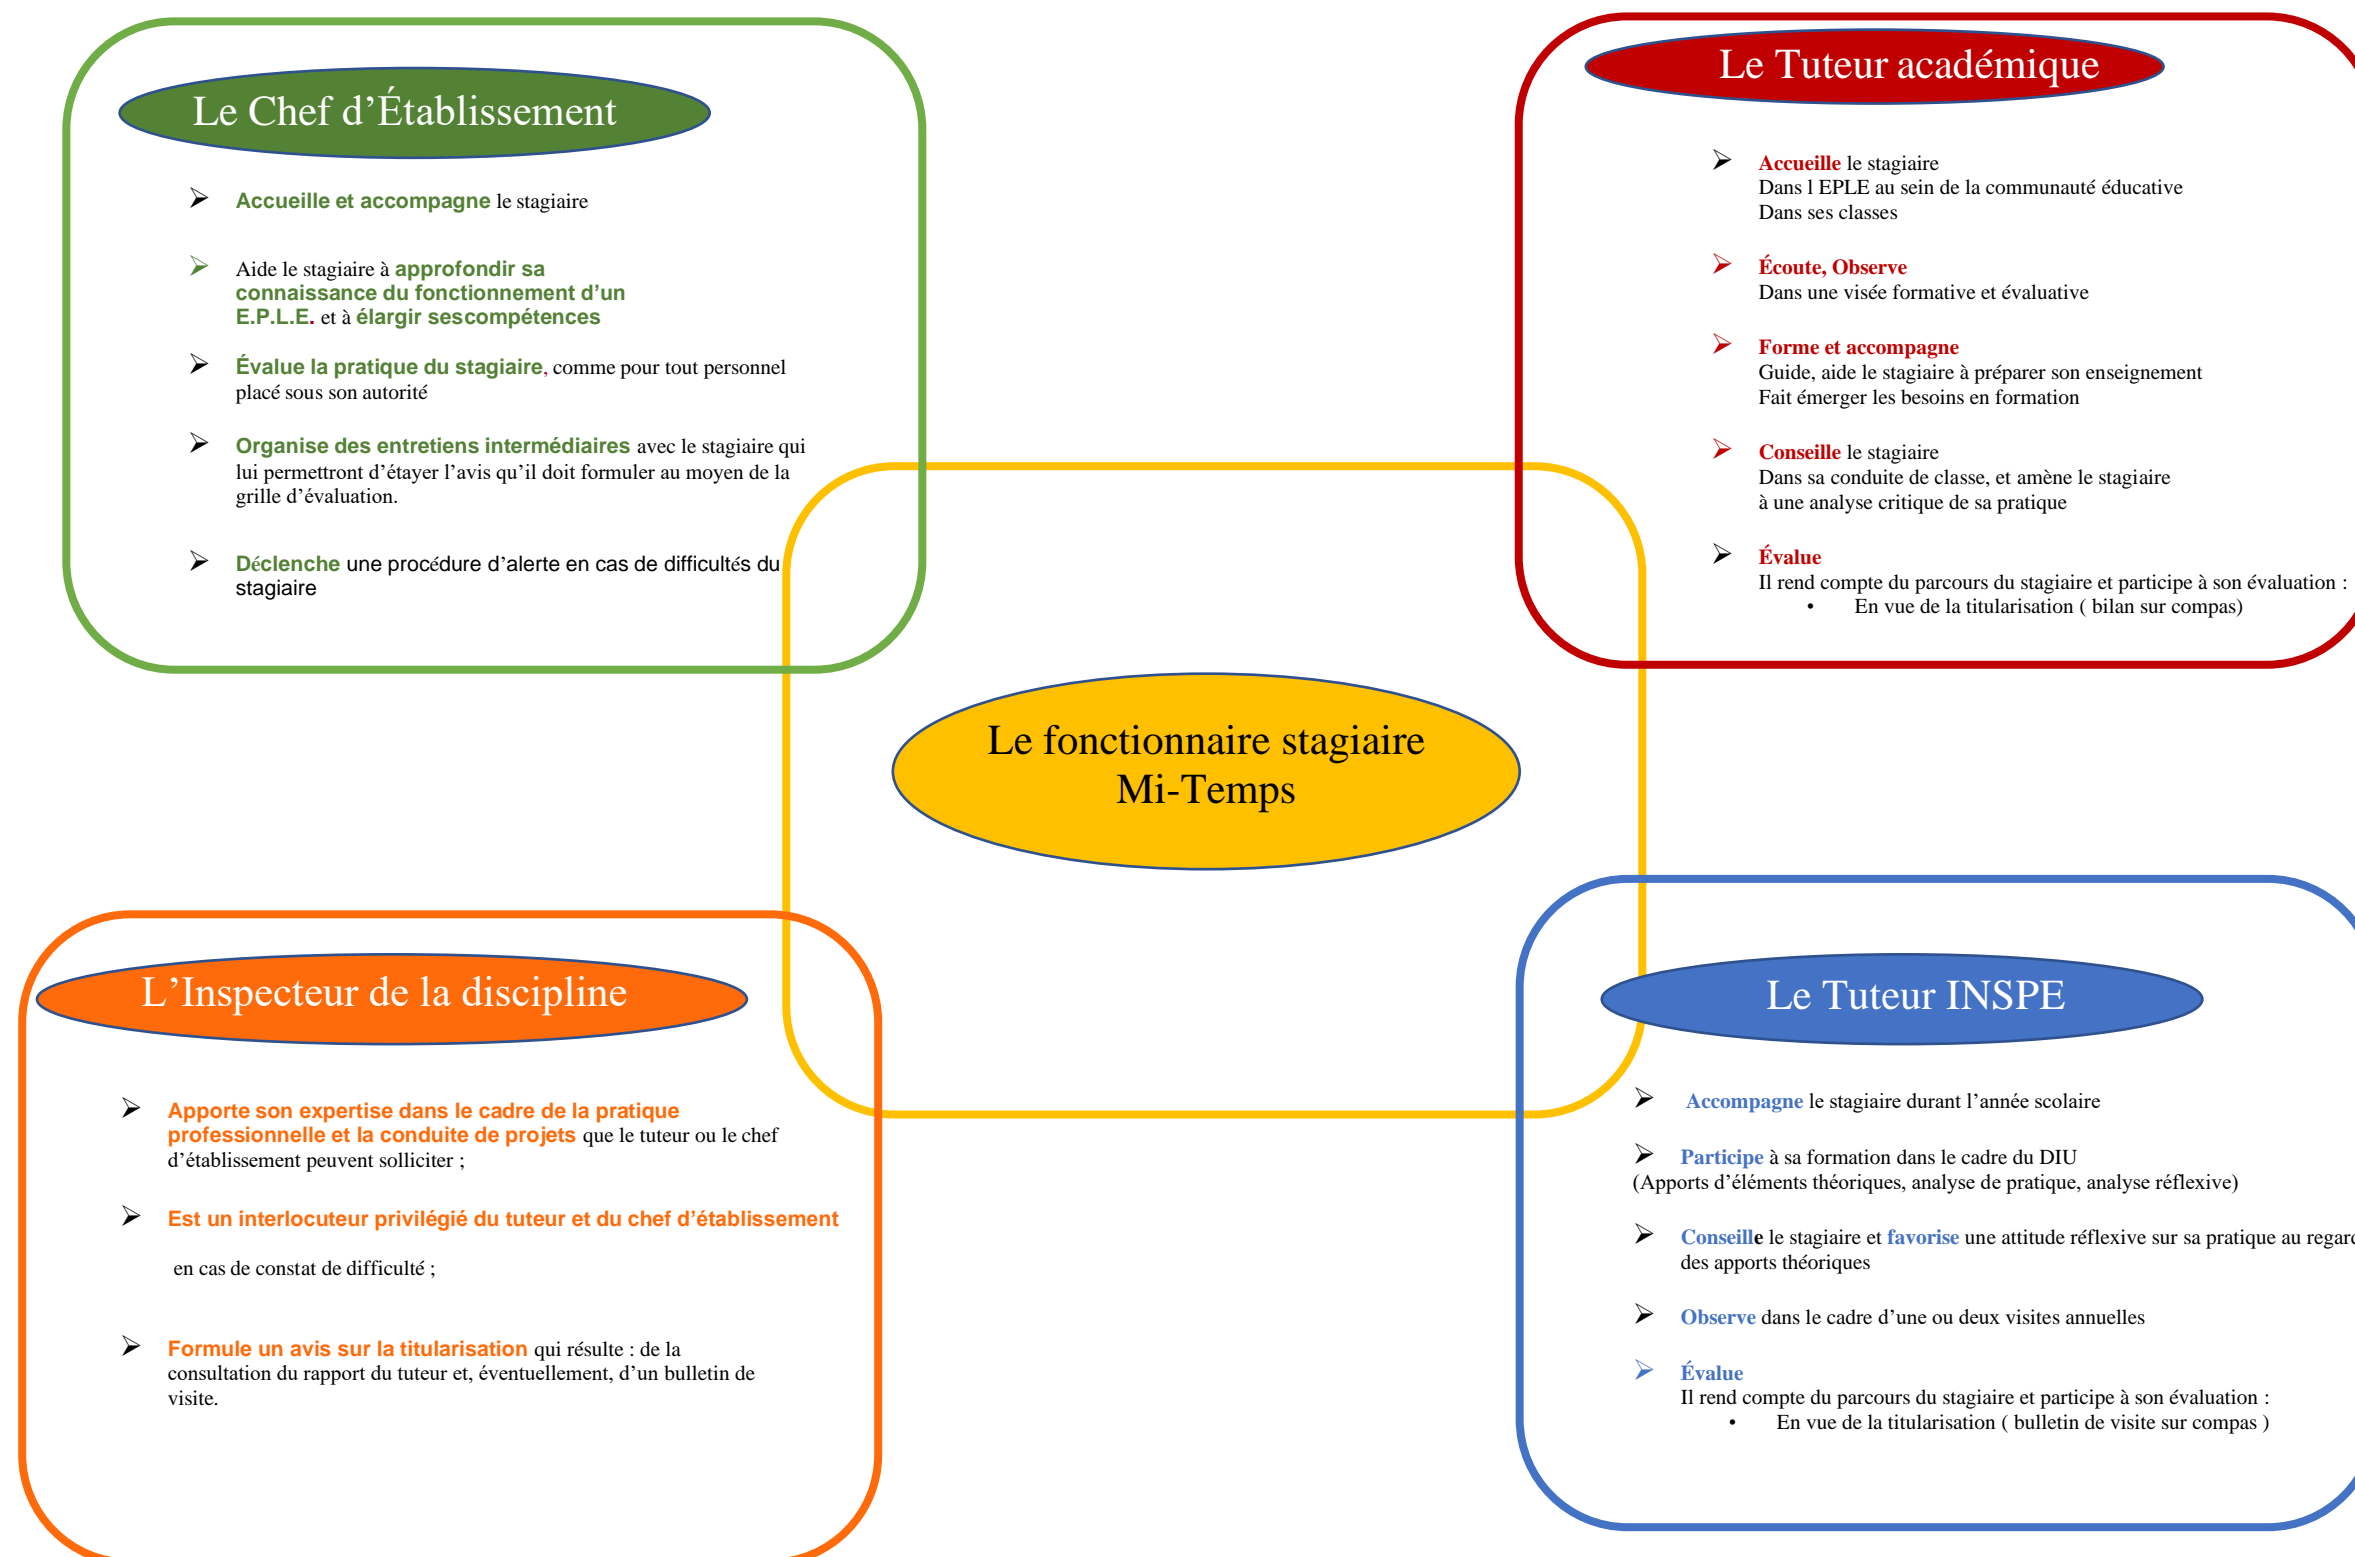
Le Chef d’Établissement

Accueille et accompagne le stagiaire

Aide le stagiaire à approfondir sa connaissance du fonctionnement d’un E.P.L.E. et à élargir sescompétences

Évalue la pratique du stagiaire, comme pour tout personnel placé sous son autorité

Organise des entretiens intermédiaires avec le stagiaire qui lui permettront d’étayer l’avis qu’il doit formuler au moyen de la grille d’évaluation.

Déclenche une procédure d’alerte en cas de difficultés du stagiaire

Le Tuteur académique

Accueille le stagiaire
Dans l EPLE au sein de la communauté éducative
Dans ses classes

Écoute, Observe
Dans une visée formative et évaluative

Forme et accompagne
Guide, aide le stagiaire à préparer son enseignement
Fait émerger les besoins en formation

Conseille le stagiaire
Dans sa conduite de classe, et amène le stagiaire à une analyse critique de sa pratique

Évalue
Il rend compte du parcours du stagiaire et participe à son évaluation :
• En vue de la titularisation ( bilan sur compas)

Le fonctionnaire stagiaire
Mi-Temps

L’Inspecteur de la discipline

Apporte son expertise dans le cadre de la pratique professionnelle et la conduite de projets que le tuteur ou le chef d’établissement peuvent solliciter ;

Est un interlocuteur privilégié du tuteur et du chef d’établissement

en cas de constat de difficulté ;

Formule un avis sur la titularisation qui résulte : de la consultation du rapport du tuteur et, éventuellement, d’un bulletin de visite.

Le Tuteur INSPE

Accompagne le stagiaire durant l’année scolaire

Participe à sa formation dans le cadre du DIU
(Apports d’éléments théoriques, analyse de pratique, analyse réflexive)

Conseille le stagiaire et favorise une attitude réflexive sur sa pratique au regar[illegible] des apports théoriques

Observe dans le cadre d’une ou deux visites annuelles

Évalue
Il rend compte du parcours du stagiaire et participe à son évaluation :
• En vue de la titularisation ( bulletin de visite sur compas )